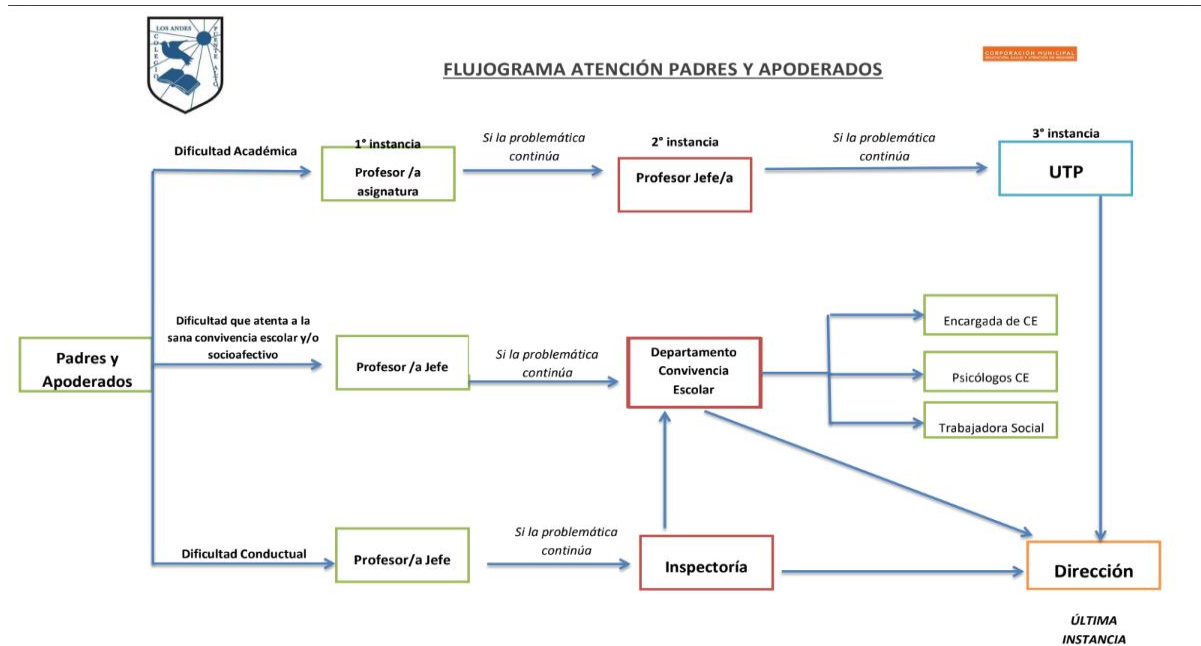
LOS ANDES
COLEGIO
PUENTE ALTO

FLUJOGRAMA ATENCIÓN PADRES Y APODERADOS

CORPORACIÓN MUNICIPAL
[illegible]

Dificultad Académica

1° instancia
Profesor /a asignatura

Si la problemática continúa

2° instancia
Profesor Jefe/a

Si la problemática continúa

3° instancia
UTP

Padres y Apoderados

Dificultad que atenta a la sana convivencia escolar y/o socioafectivo

Profesor /a Jefe

Si la problemática continúa

Departamento Convivencia Escolar

Encargada de CE

Psicólogos CE

Trabajadora Social

Dificultad Conductual

Profesor/a Jefe

Si la problemática continúa

Inspectoría

Dirección

ÚLTIMA INSTANCIA